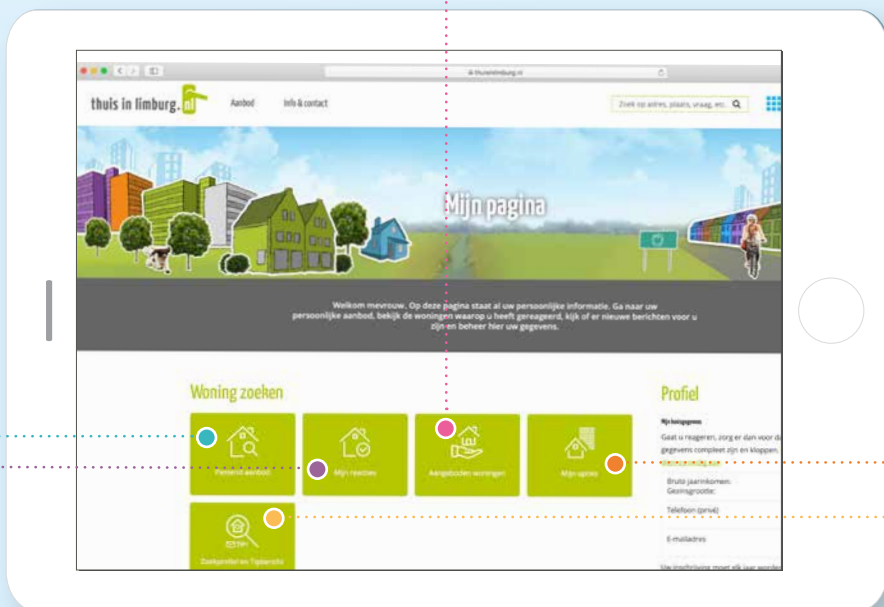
thuisinlimburg.nl

thuis in limburg.nl

Aanbod

Info & contact

Zoek op adres, plaats, vraag, etc.

Mijn pagina

Welkom mevrouw. Op deze pagina staat al uw persoonlijke informatie. Ga naar uw persoonlijke aanbod, bekijk de woningen waarop u heeft gereageerd, kijk of er nieuwe berichten voor u zijn en beheer hier uw gegevens.

Woning zoeken

Persoonlijk aanbod

Mijn reacties

Aangeboden woningen

Mijn opties

Zoekprofiel en Tipberichten

Profiel

Mijn inlog gegevens

Gaat u reageren, zorg er dan voor da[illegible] gegevens compleet zijn en kloppen.

Bruto jaarinkomen:
Gezinsgrootte:

Telefoon (privé)

E-mailadres

Uw inschrijving moet elk jaar worde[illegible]